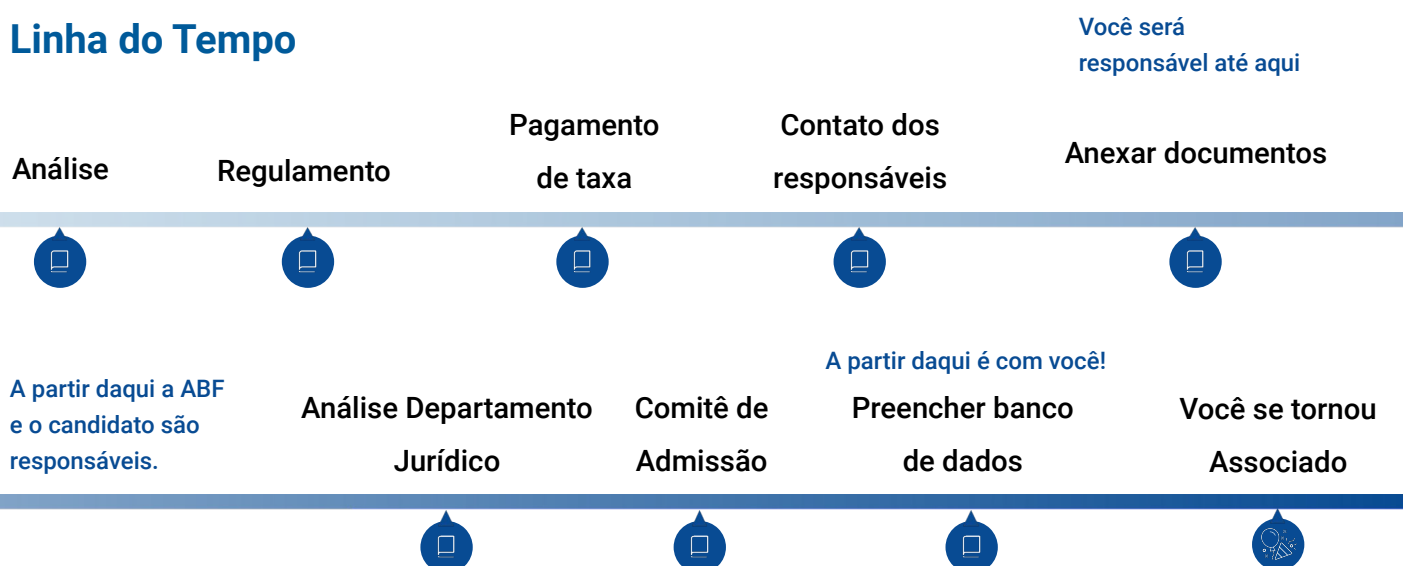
Linha do Tempo

Você será responsável até aqui

Análise

Regulamento

Pagamento de taxa

Contato dos responsáveis

Anexar documentos

A partir daqui a ABF e o candidato são responsáveis.

Análise Departamento Jurídico

Comitê de Admissão

A partir daqui é com você!

Preencher banco de dados

Você se tornou Associado